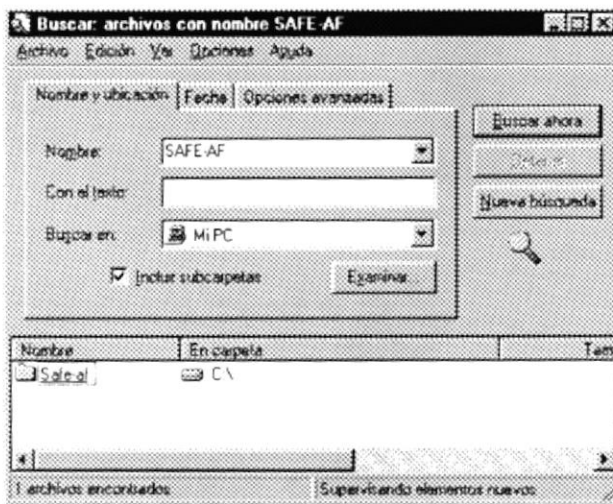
Buscar: archivos con nombre SAFE-AF

Archivo Edición Ver Opciones Ayuda

Nombre y ubicación Fecha Opciones avanzadas

Buscar ahora

Detener

Nueva búsqueda

Nombre: SAFE-AF

Con el texto:

Buscar en: Mi PC

Incluir subcarpetas

Examinar...

Nombre | En carpeta | Tam

Safe-af | C:\

1 archivos encontrados | Supervisando elementos nuevos